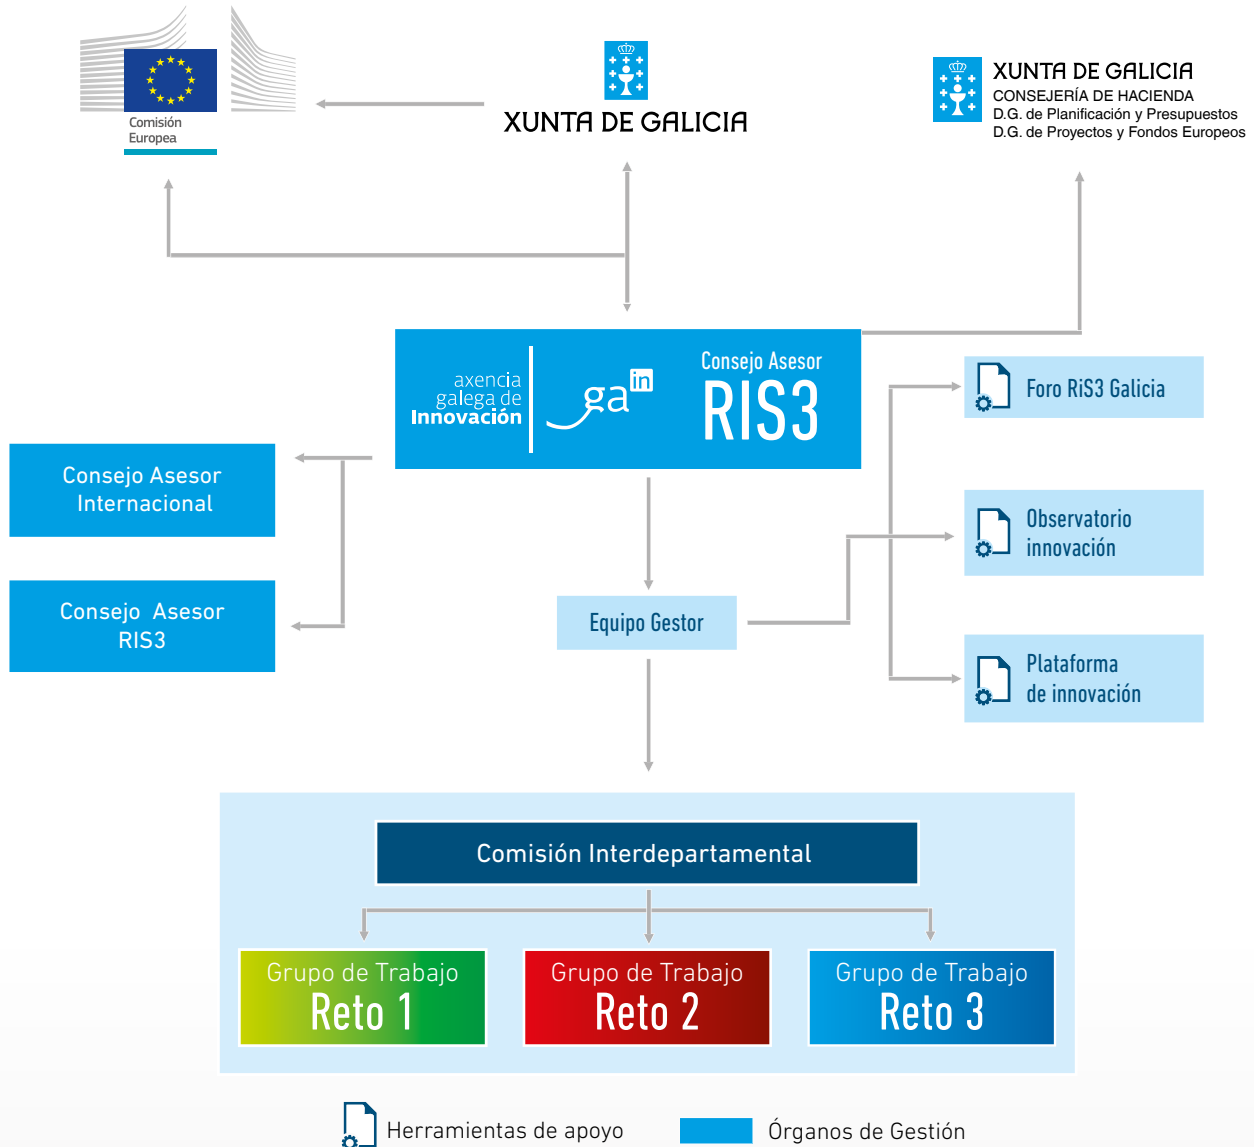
Comisión Europea

XUNTA DE GALICIA

XUNTA DE GALICIA
CONSEJERÍA DE HACIENDA
D.G. de Planificación y Presupuestos
D.G. de Proyectos y Fondos Europeos

axencia galega de Innovación

gain

Consejo Asesor
RIS3

Foro RiS3 Galicia

Consejo Asesor Internacional

Observatorio innovación

Consejo Asesor RIS3

Equipo Gestor

Plataforma de innovación

Comisión Interdepartamental

Grupo de Trabajo
Reto 1

Grupo de Trabajo
Reto 2

Grupo de Trabajo
Reto 3

Herramientas de apoyo

Órganos de Gestión